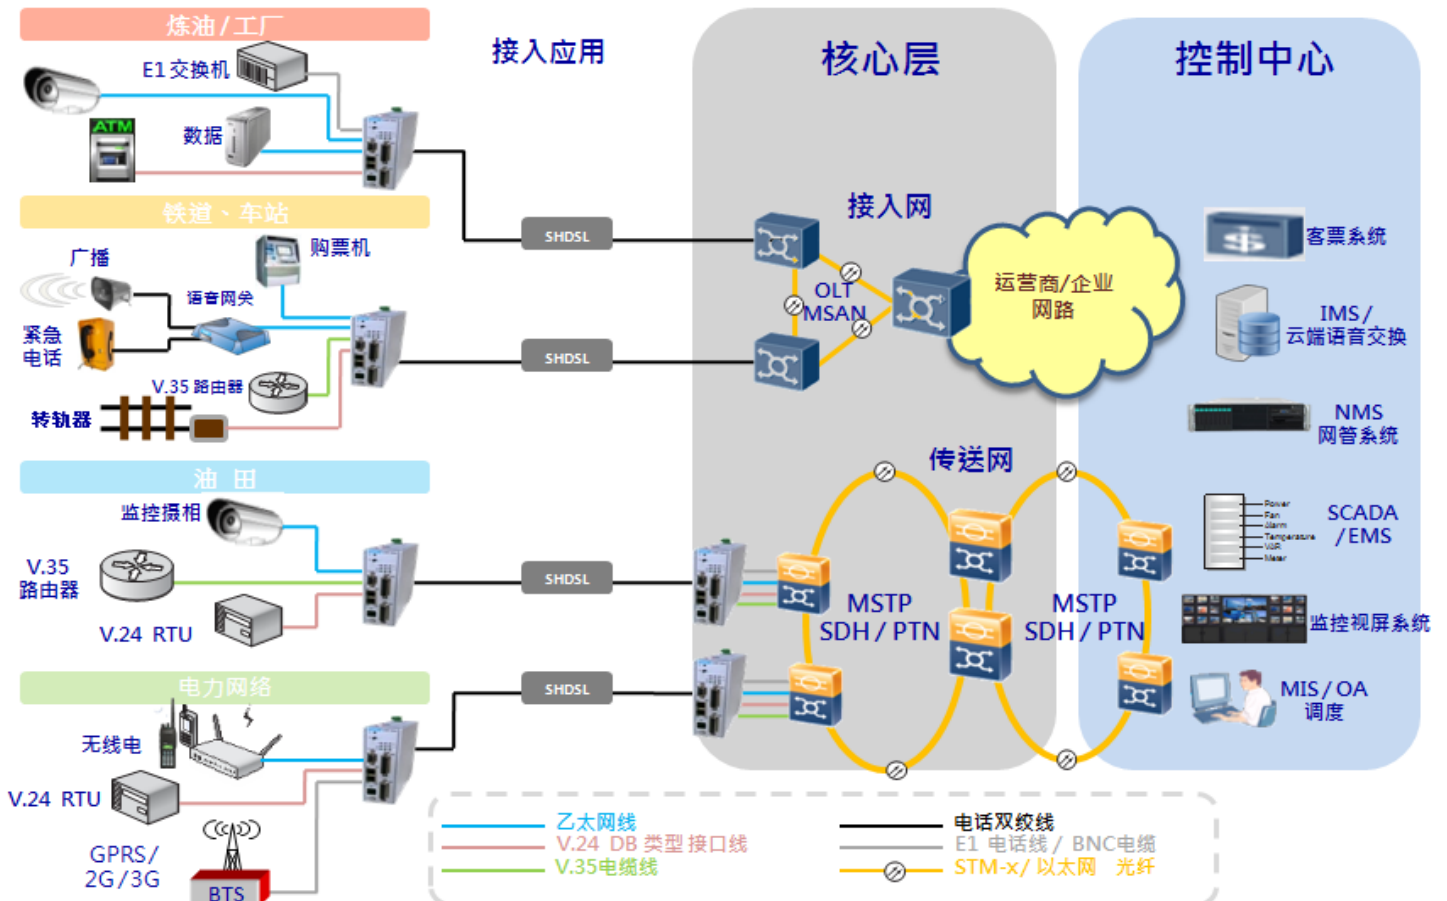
炼油 / 工厂
E1 交换机
数据
ATM
接入应用
核心层
控制中心
铁道、车站
购票机
广播
语音网关
紧急电话
V.35 路由器
转轨器
SHDSL
SHDSL
接入网
OLT
MSAN
运营商/企业网路
客票系统
IMS/ 云端语音交换
NMS 网管系统
油 田
监控摄相
V.35 路由器
V.24 RTU
SHDSL
传送网
MSTP SDH / PTN
MSTP SDH / PTN
SCADA /EMS
Power
Fan
Alarm
Temperature
VoR
Meter
监控视屏系统
电力网络
SHDSL
无线电
V.24 RTU
GPRS/ 2G/3G
BTS
MIS / OA 调度
乙太网线
V.24 DB 类型接口线
V.35电缆线
电话双绞线
E1 电话线 / BNC电缆
STM-x/ 以太网 光纤